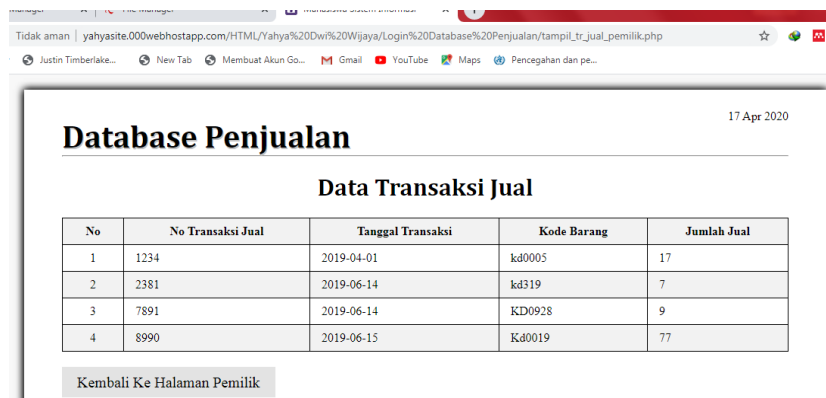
Manager × File Manager × Mahasiswa Sistem Informasi ×

Tidak aman | yahyasite.000webhostapp.com/HTML/Yahya%20Dwi%20Wijaya/Login%20Database%20Penjualan/tampil_tr_jual_pemilik.php

Justin Timberlake... New Tab Membuat Akun Go... Gmail YouTube Maps Pencegahan dan pe...

17 Apr 2020

Database Penjualan

Data Transaksi Jual

| No | No Transaksi Jual | Tanggal Transaksi | Kode Barang | Jumlah Jual |
|---|---|---|---|---|
| 1 | 1234 | 2019-04-01 | kd0005 | 17 |
| 2 | 2381 | 2019-06-14 | kd319 | 7 |
| 3 | 7891 | 2019-06-14 | KD0928 | 9 |
| 4 | 8990 | 2019-06-15 | Kd0019 | 77 |

Kembali Ke Halaman Pemilik